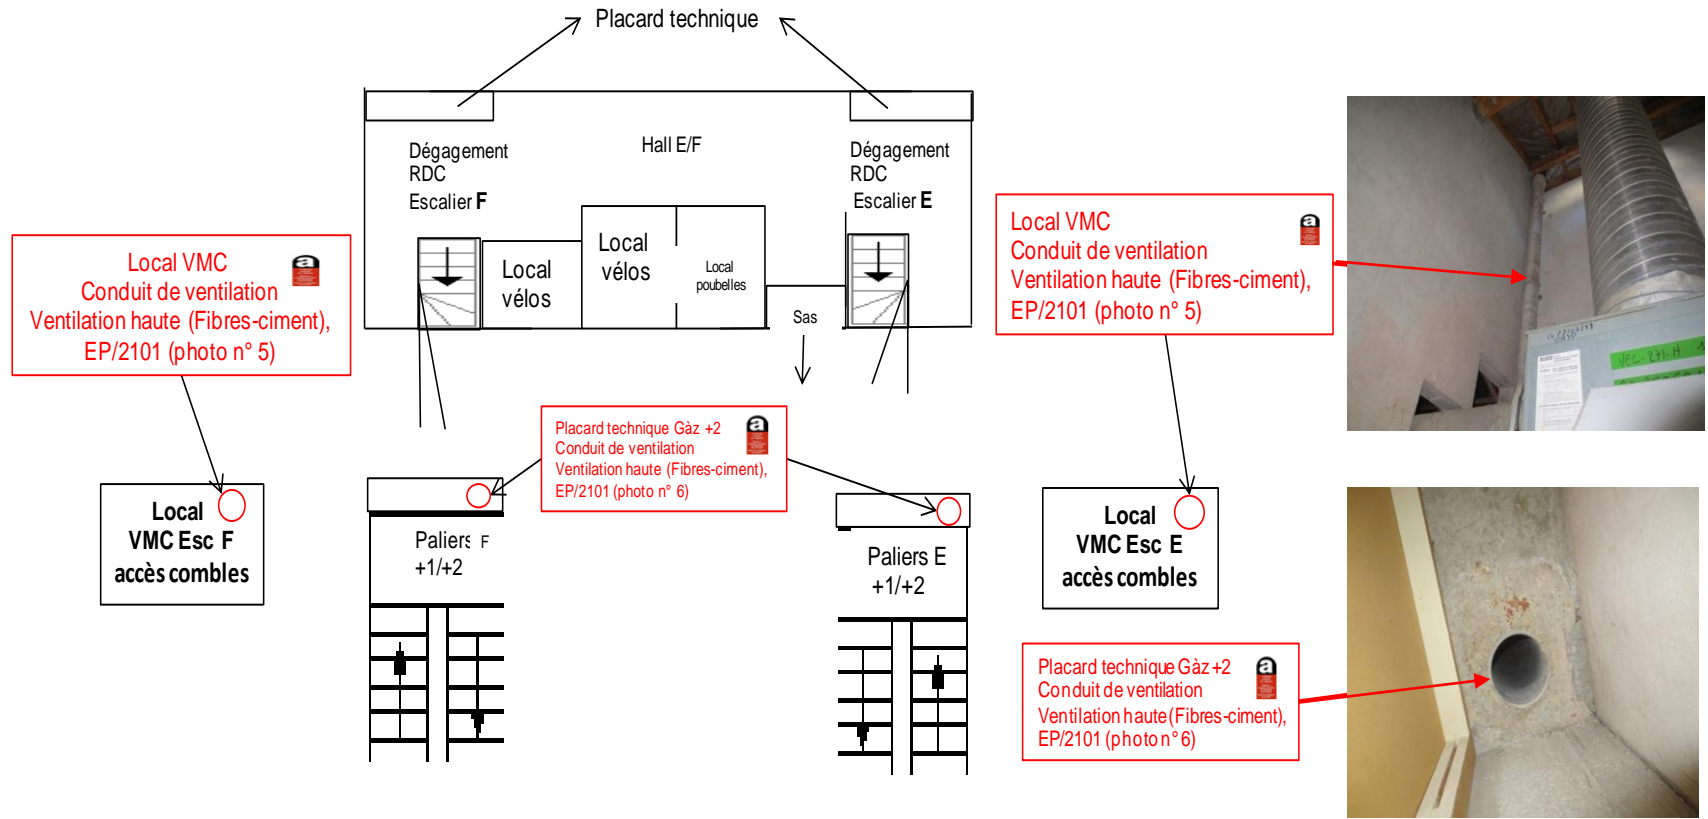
Placard technique

Dégagement RDC Escalier F

Hall E/F

Dégagement RDC Escalier E

Local vélos

Local vélos

Local poubelles

Sas

Local VMC
Conduit de ventilation
Ventilation haute (Fibres-ciment),
EP/2101 (photo n° 5)

a

Local VMC
Conduit de ventilation
Ventilation haute (Fibres-ciment),
EP/2101 (photo n° 5)

a

Placard technique Gàz +2
Conduit de ventilation
Ventilation haute (Fibres-ciment),
EP/2101 (photo n° 6)

a

Local VMC Esc F accès combles

Paliers F +1/+2

Paliers E +1/+2

Local VMC Esc E accès combles

Placard technique Gàz +2
Conduit de ventilation
Ventilation haute (Fibres-ciment),
EP/2101 (photo n° 6)

a

VFC - 2+1 - H